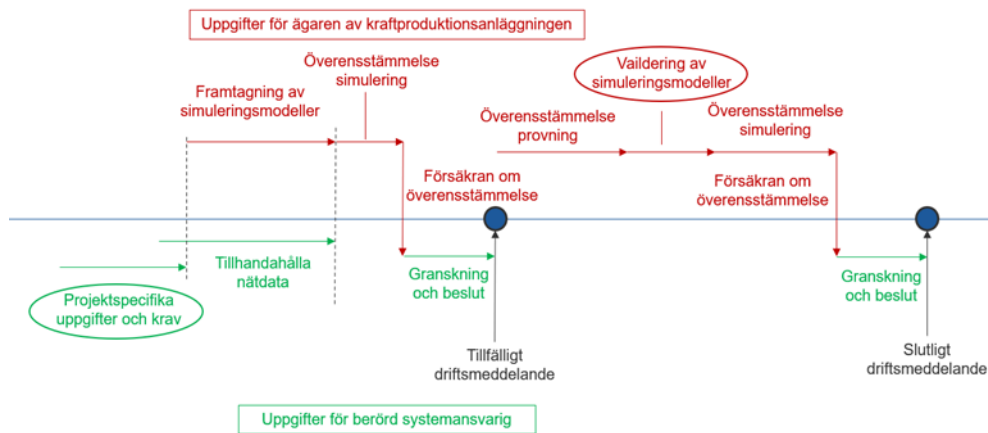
Uppgifter för ägaren av kraftproduktionsanläggningen

Överensstämmelse simulering

Framtagning av simuleringsmodeller

Vaildering av simuleringsmodeller

Överensstämmelse provning

Överensstämmelse simulering

Försäkran om överensstämmelse

Försäkran om överensstämmelse

Tillhandahålla nätdata

Granskning och beslut

Granskning och beslut

Projektspecifika uppgifter och krav

Tillfälligt driftsmeddelande

Slutligt driftsmeddelande

Uppgifter för berörd systemansvarig